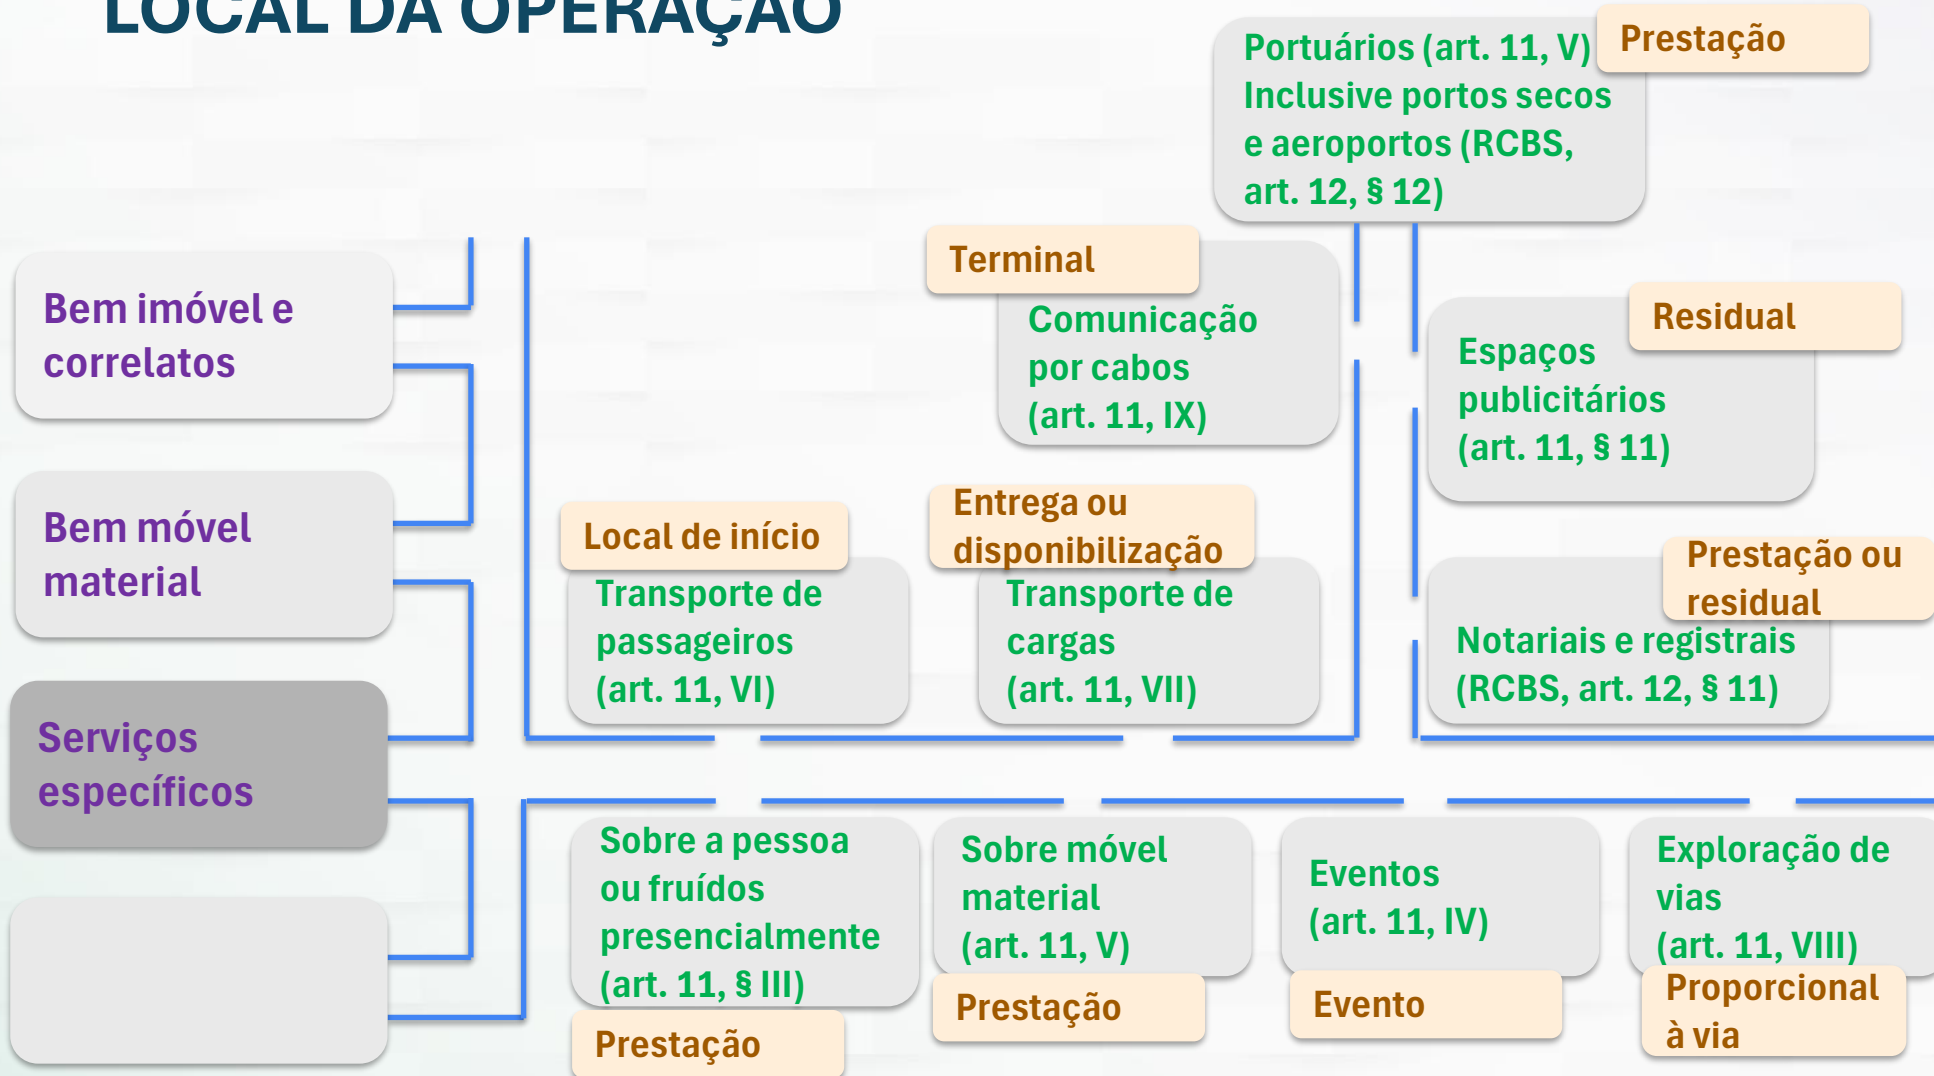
LOCAL DA OPERAÇÃO

Bem imóvel e correlatos

Bem móvel material

Serviços específicos

Portuários (art. 11, V) Inclusive portos secos e aeroportos (RCBS, art. 12, § 12)

Prestação

Terminal

Comunicação por cabos (art. 11, IX)

Residual

Espaços publicitários (art. 11, § 11)

Local de início

Transporte de passageiros (art. 11, VI)

Entrega ou disponibilização

Transporte de cargas (art. 11, VII)

Prestação ou residual

Notariais e registrais (RCBS, art. 12, § 11)

Sobre a pessoa ou fruídos presencialmente (art. 11, § III)

Prestação

Sobre móvel material (art. 11, V)

Prestação

Eventos (art. 11, IV)

Evento

Exploração de vias (art. 11, VIII)

Proporcional à via